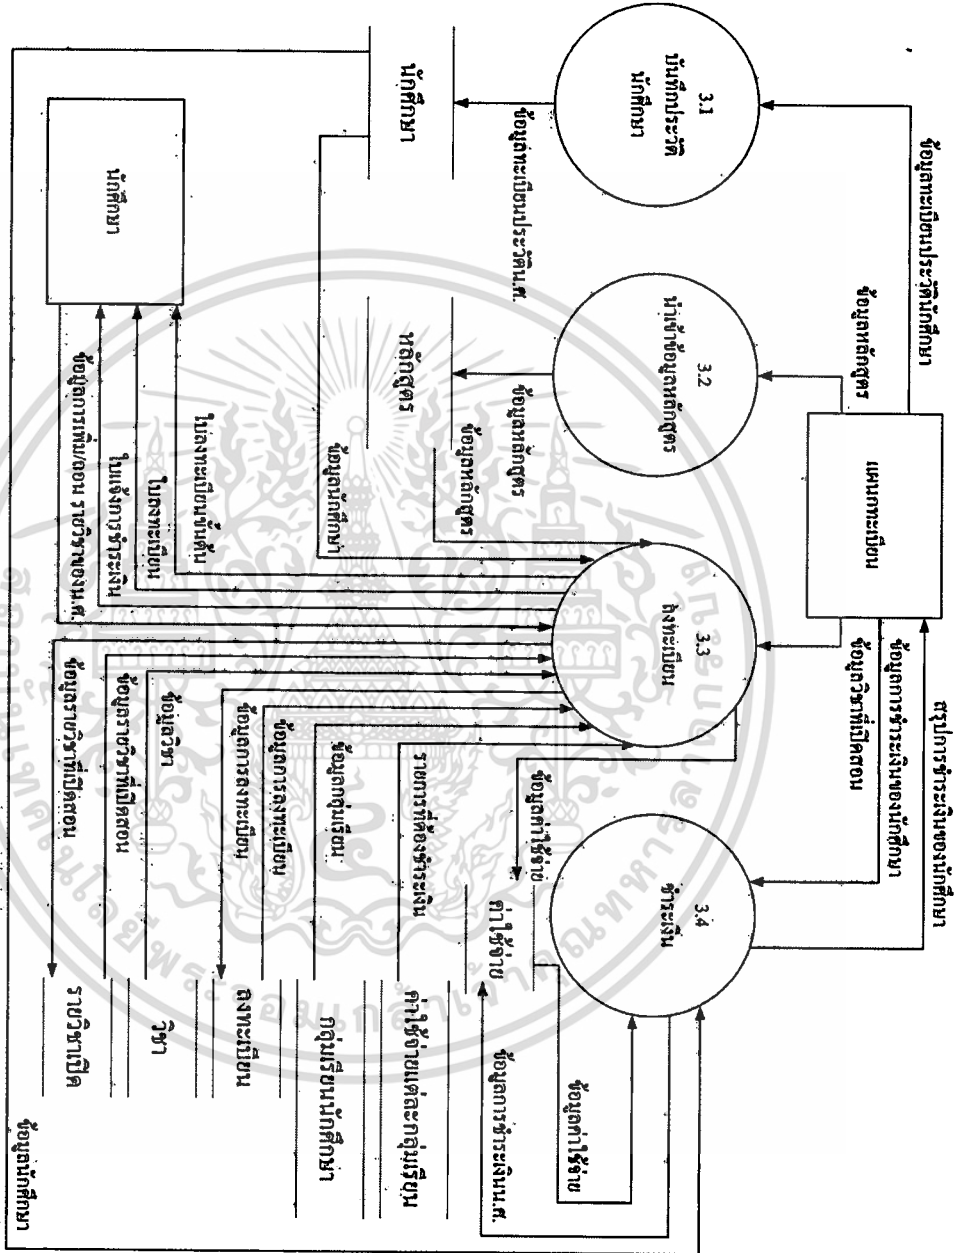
3.1
บันทึกประวัตินักศึกษา

3.2
นำเข้าข้อมูลหลักสูตร

3.3
ลงทะเบียน

3.4
ชำระเงิน

นักศึกษา

แผนกทะเบียน

แฟ้มนักศึกษา

หลักสูตร

ข้อมูลทะเบียนประวัตินักศึกษา

ข้อมูลทะเบียนประวัตินศ.

ข้อมูลหลักสูตร

ข้อมูลนักศึกษา

ใบแจ้งการชำระเงิน

ใบลงทะเบียน

ผลการลงทะเบียน

ข้อมูลวิชาที่เปิดสอน

ข้อมูลการชำระเงินของนักศึกษา

สรุปการชำระเงินของนักศึกษา

ข้อมูลค่าใช้จ่าย

ค่าใช้จ่าย

ข้อมูลการชำระเงินนศ.

ข้อมูลค่าใช้จ่าย

ข้อมูลรายวิชาที่เปิดสอน

ข้อมูลรายวิชา

ข้อมูลการลงทะเบียน

ข้อมูลหน่วยกิต

รายการค่าลงทะเบียน

รายวิชาเปิด

วิชา

ลงทะเบียน

หน่วยกิตนักศึกษา

ค่าใช้จ่ายต่อหน่วยกิต

ข้อมูลนักศึกษา